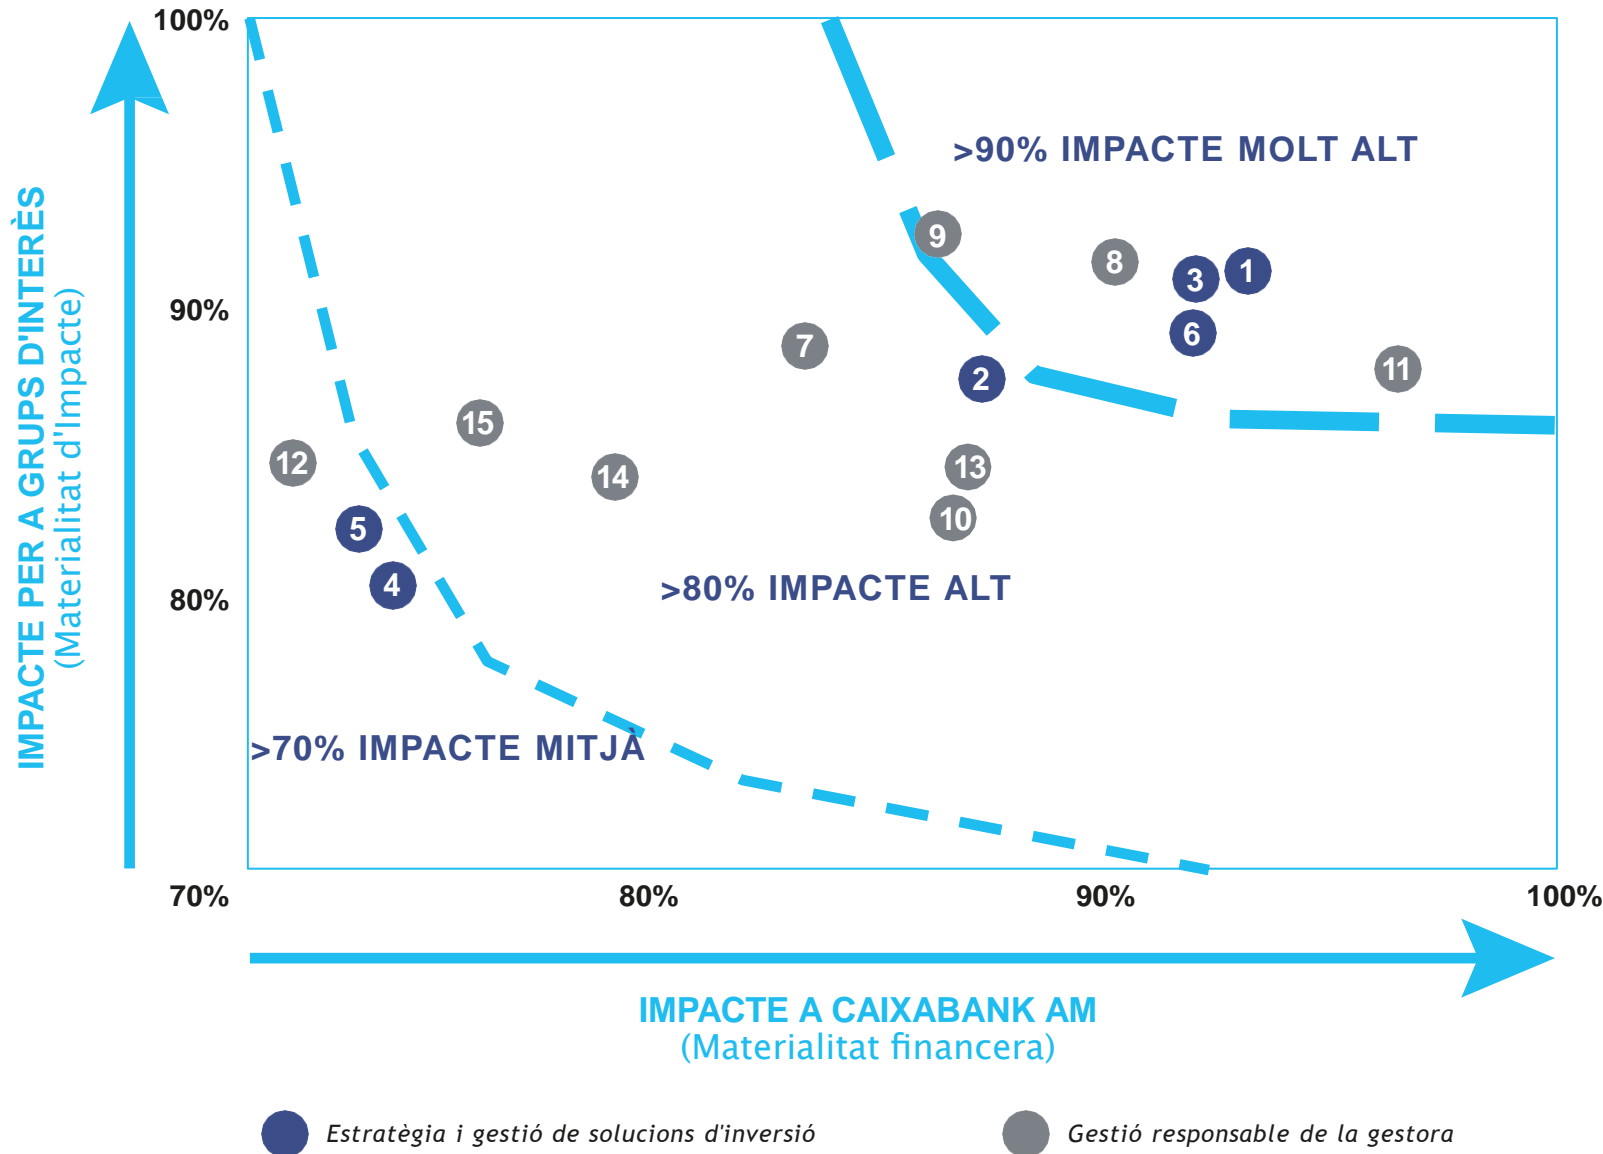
IMPACTE PER A GRUPS D'INTERÈS
(Materialitat d'Impacte)

100%
90%
80%
70%

>90% IMPACTE MOLT ALT

9
8
3
1
6
7
2
11
15
12
14
13
10
5
4

>80% IMPACTE ALT

>70% IMPACTE MITJÀ

80%
90%
100%

IMPACTE A CAIXABANK AM
(Materialitat financera)

Estratègia i gestió de solucions d'inversió

Gestió responsable de la gestora